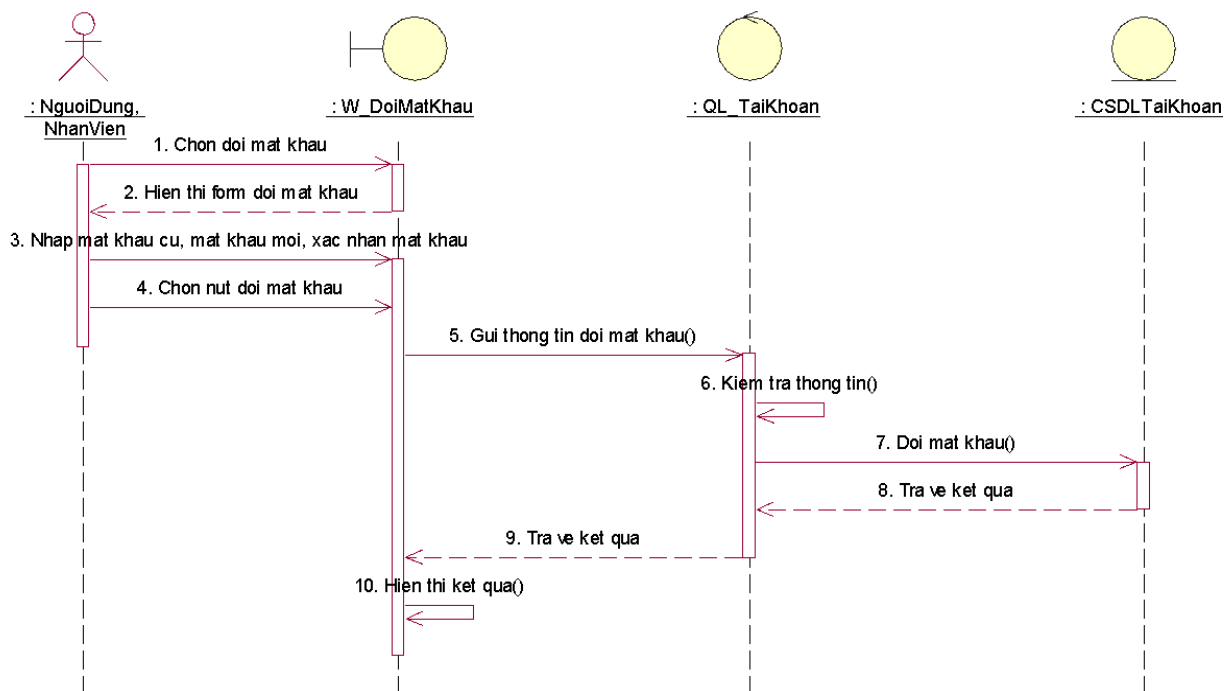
: NguoiDung, NhanVien

: W_DoiMatKhau

: QL_TaiKhoan

: CSDLTaiKhoan

1. Chon doi mat khau

2. Hien thi form doi mat khau

3. Nhap mat khau cu, mat khau moi, xac nhan mat khau

4. Chon nut doi mat khau

5. Gui thong tin doi mat khau()

6. Kiem tra thong tin()

7. Doi mat khau()

8. Tra ve ket qua

9. Tra ve ket qua

10. Hien thi ket qua()